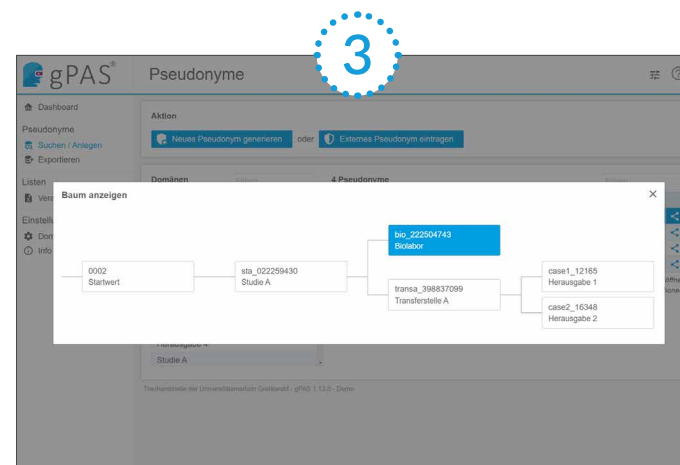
3

gPAS®

Pseudonyme

Dashboard

Pseudonyme

Suchen / Anlegen

Exportieren

Listen

Vera

Einstell

Dom

Info

Aktion

Neues Pseudonym generieren oder Externes Pseudonym eintragen

Domänen

4 Pseudonyme

Baum anzeigen

0002
Startwert

sta_022259430
Studie A

bio_222504743
Biolabor

transa_398837099
Transferstelle A

case1_12165
Herausgabe 1

case2_16348
Herausgabe 2

Herausgabe 4

Studie A

Treuhandstelle der Universitätsmedizin Greifswald · gPAS 1.13.0 · Demo